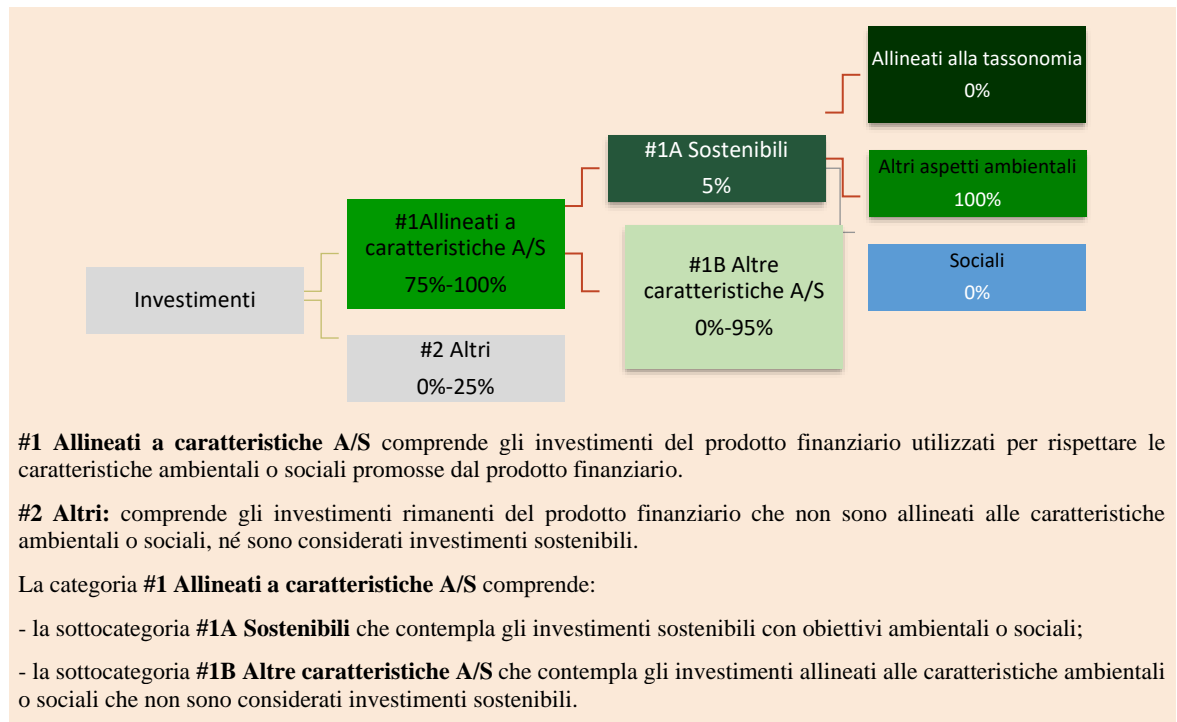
Allineati alla tassonomia
0%

#1A Sostenibili
5%

Altri aspetti ambientali
100%

#1Allineati a caratteristiche A/S
75%-100%

Sociali
0%

#1B Altre caratteristiche A/S
0%-95%

Investimenti

#2 Altri
0%-25%

**#1 Allineati a caratteristiche A/S** comprende gli investimenti del prodotto finanziario utilizzati per rispettare le caratteristiche ambientali o sociali promosse dal prodotto finanziario.

**#2 Altri:** comprende gli investimenti rimanenti del prodotto finanziario che non sono allineati alle caratteristiche ambientali o sociali, né sono considerati investimenti sostenibili.

La categoria **#1 Allineati a caratteristiche A/S** comprende:

- la sottocategoria **#1A Sostenibili** che contempla gli investimenti sostenibili con obiettivi ambientali o sociali;

- la sottocategoria **#1B Altre caratteristiche A/S** che contempla gli investimenti allineati alle caratteristiche ambientali o sociali che non sono considerati investimenti sostenibili.